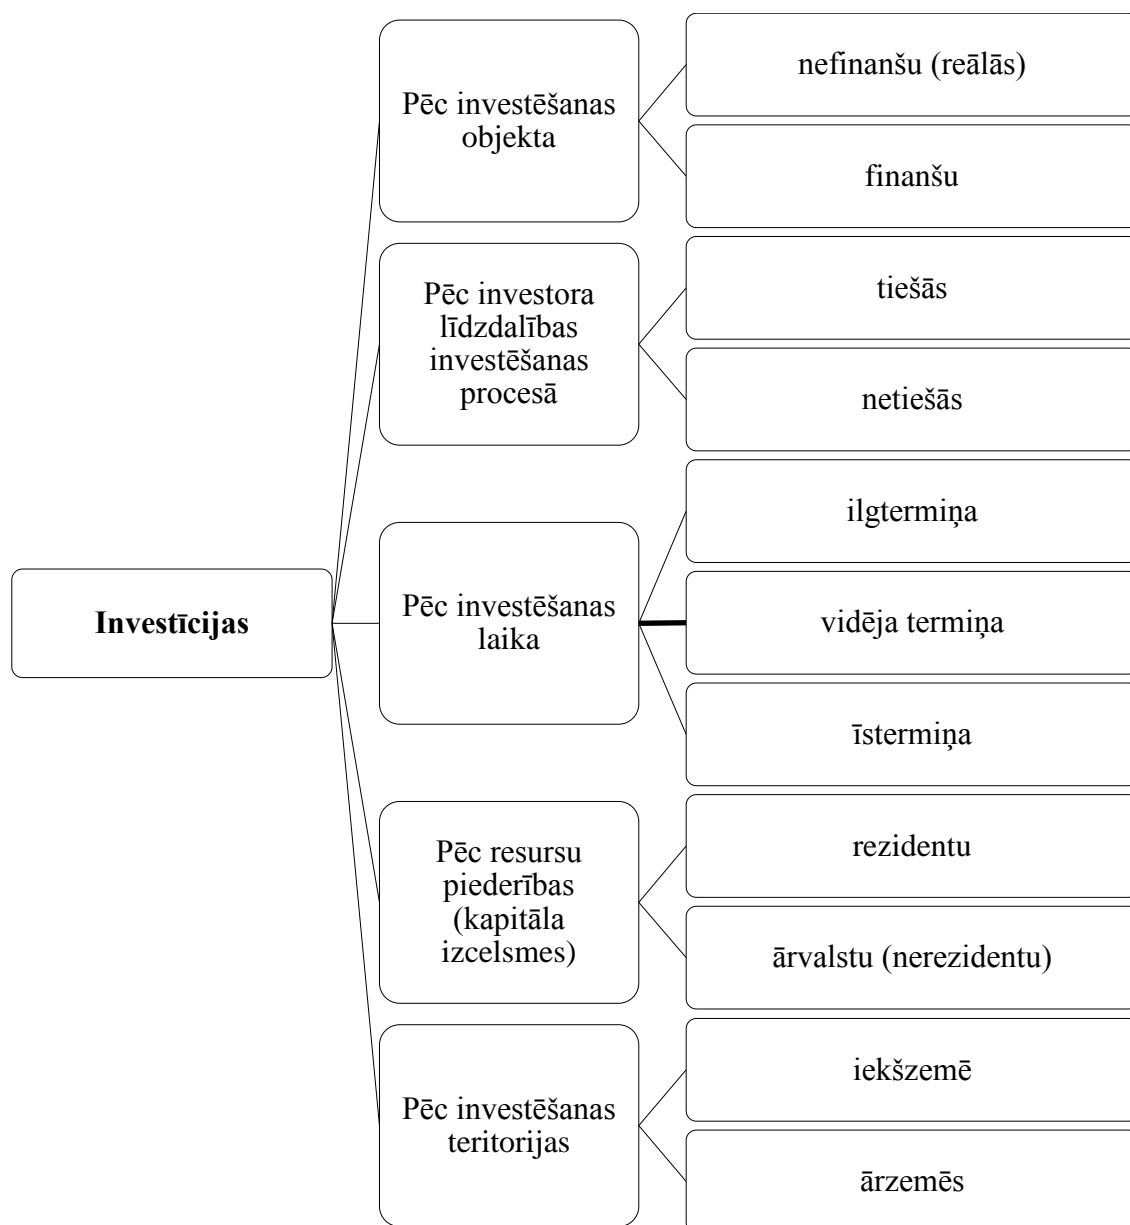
Investīcijas

Pēc investēšanas objekta

nefinanšu (reālās)

finanšu

Pēc investora līdzdalības investēšanas procesā

tiešās

netiešās

Pēc investēšanas laika

ilgtermiņa

vidēja termiņa

īstermiņa

Pēc resursu piederības (kapitāla izcelsmes)

rezidentu

ārvalstu (nerezidentu)

Pēc investēšanas teritorijas

iekšzemē

ārzemēs